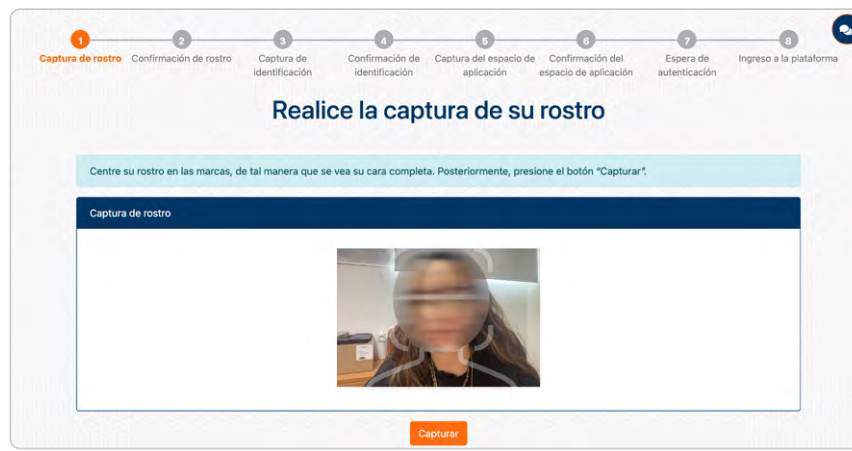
1
Captura de rostro

2
Confirmación de rostro

3
Captura de identificación

4
Confirmación de identificación

5
Captura del espacio de aplicación

6
Confirmación del espacio de aplicación

7
Espera de autenticación

8
Ingreso a la plataforma

Realice la captura de su rostro

Centre su rostro en las marcas, de tal manera que se vea su cara completa. Posteriormente, presione el botón "Capturar".

Captura de rostro

Capturar